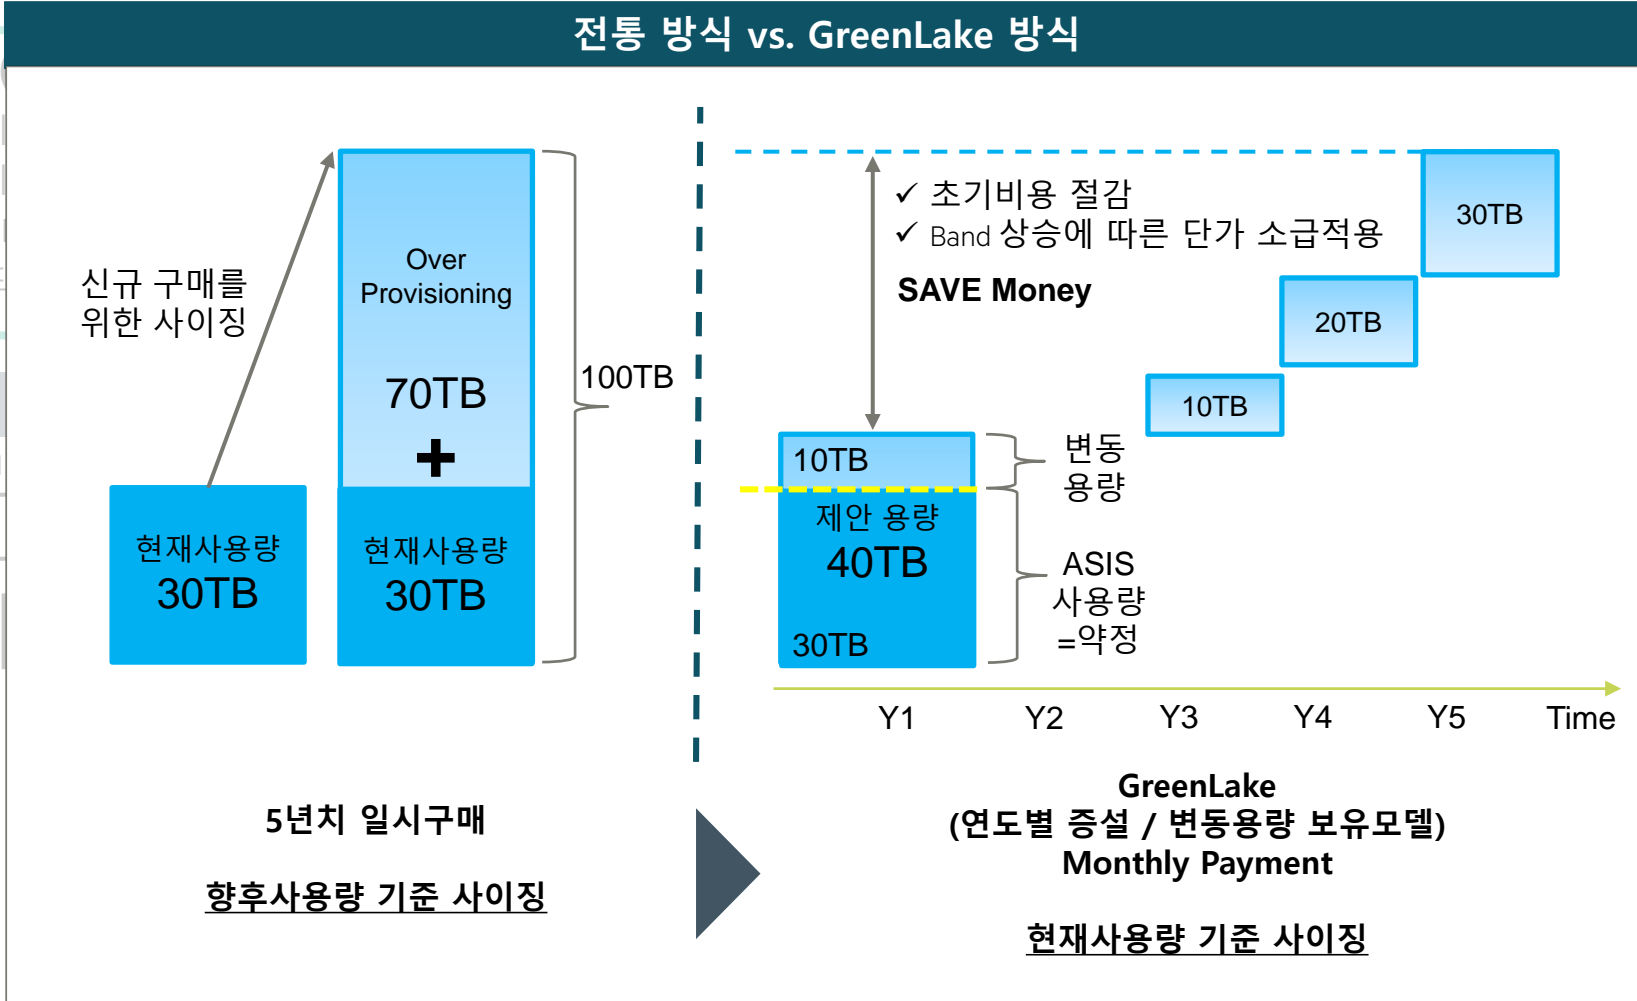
전통 방식 vs. GreenLake 방식

신규 구매를 위한 사이징

Over Provisioning

70TB

현재사용량 30TB

현재사용량 30TB

100TB

5년치 일시구매

향후사용량 기준 사이징

✓ 초기비용 절감
✓ Band 상승에 따른 단가 소급적용

SAVE Money

30TB

20TB

10TB

10TB

변동 용량

제안 용량
40TB

30TB

ASIS 사용량 =약정

Y1 Y2 Y3 Y4 Y5 Time

GreenLake
(연도별 증설 / 변동용량 보유모델)
Monthly Payment

현재사용량 기준 사이징